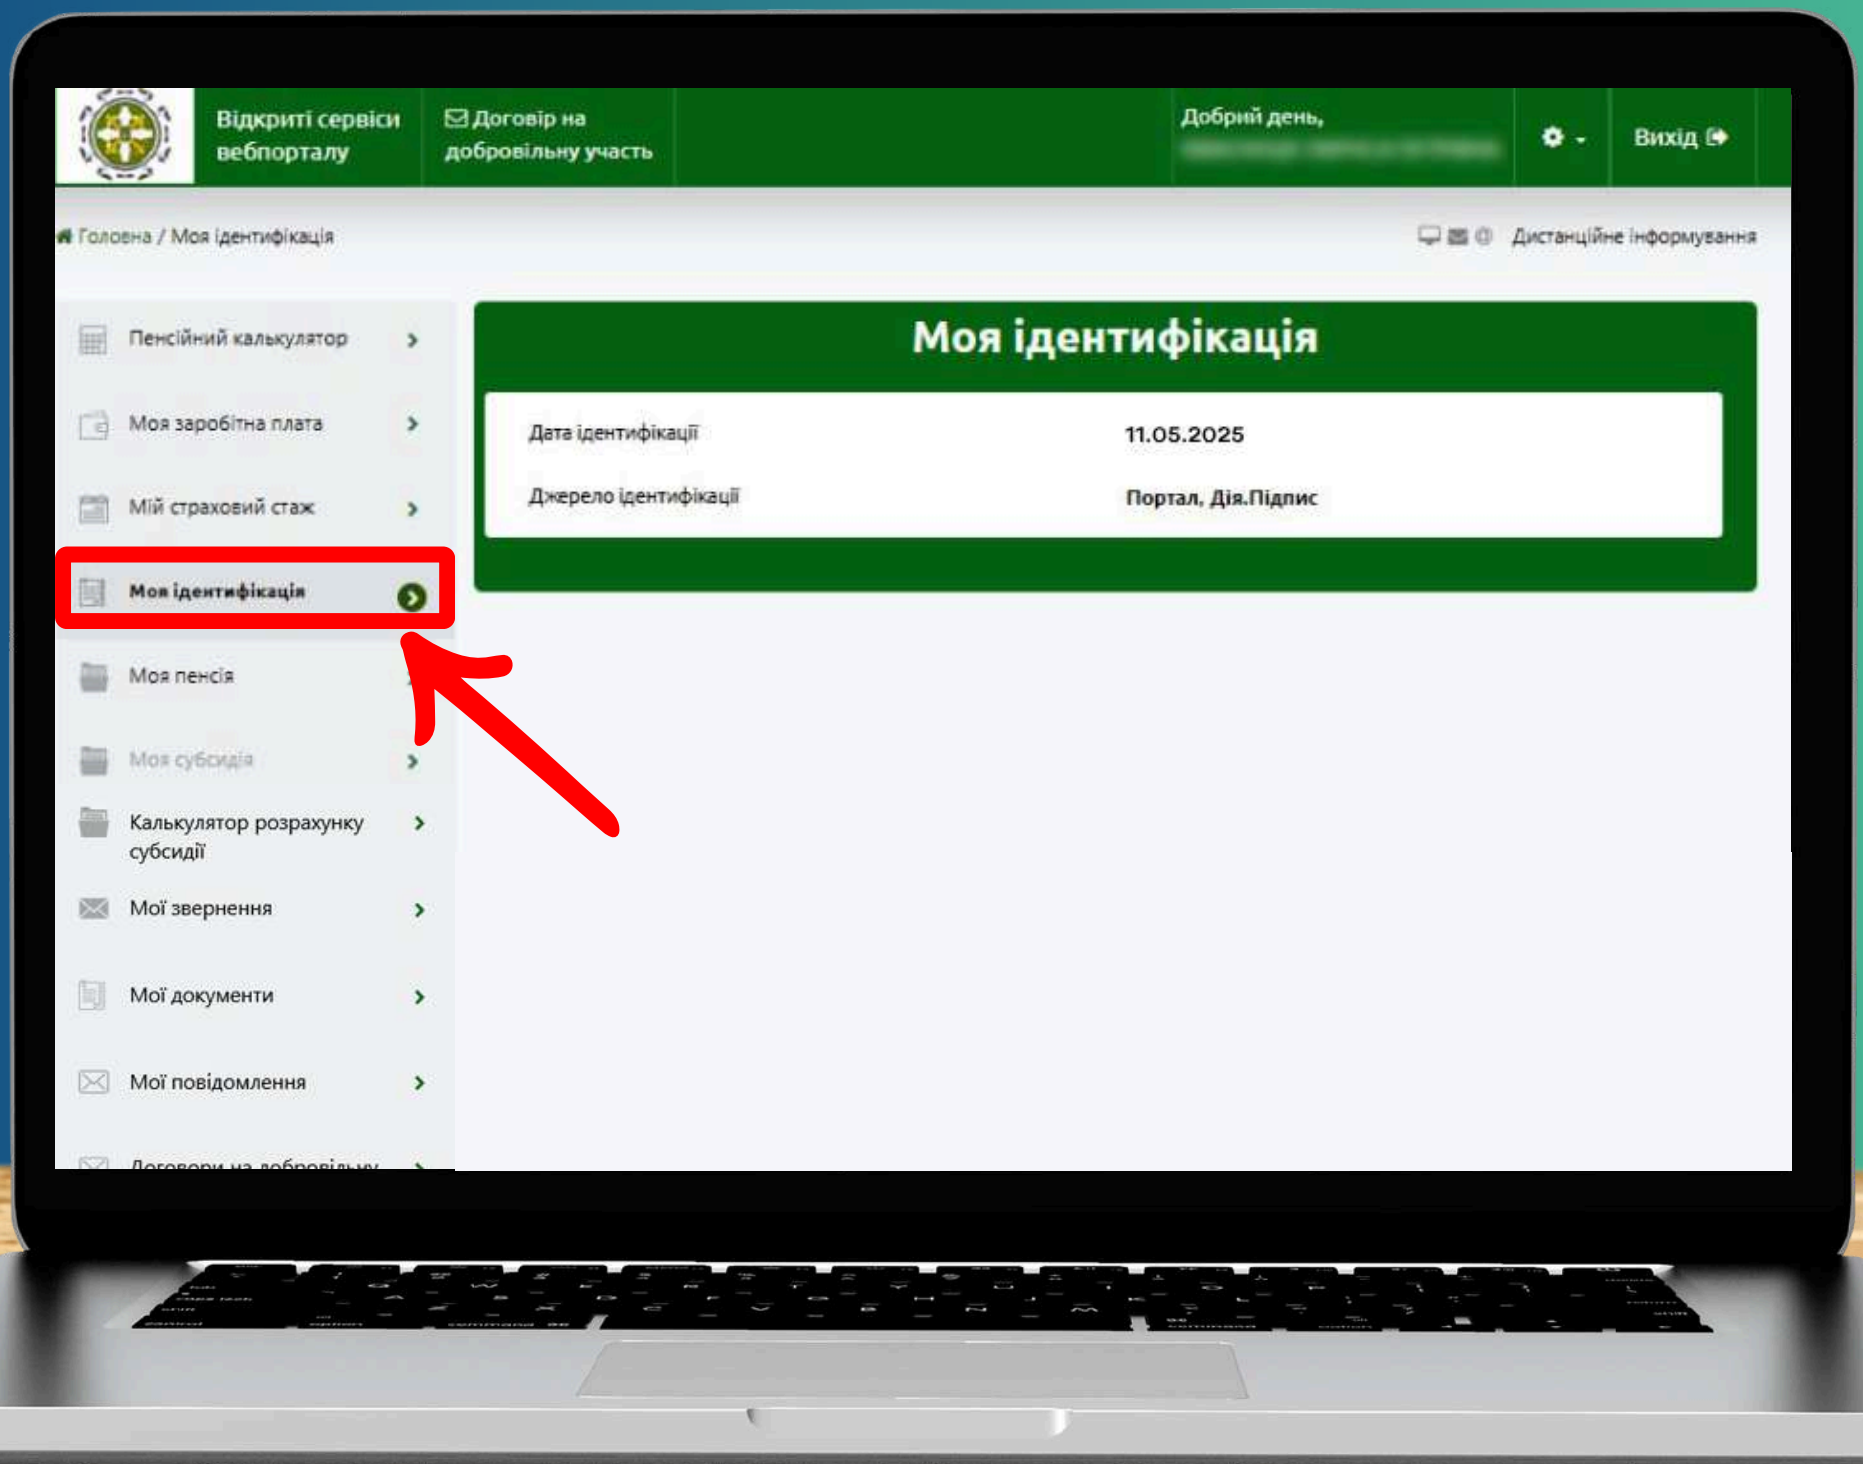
Відкриті сервіси вебпорталу

Договір на добровільну участь

Добрий день, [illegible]

Вихід

Головна / Моя ідентифікація

Дистанційне інформування

Пенсійний калькулятор

Моя заробітна плата

Мій страховий стаж

Моя ідентифікація

Моя пенсія

Моя субсидія

Калькулятор розрахунку субсидії

Мої звернення

Мої документи

Мої повідомлення

Договори на добровільну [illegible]

Моя ідентифікація

| Дата ідентифікації | 11.05.2025 |
|---|---|
| Джерело ідентифікації | Портал, Дія.Підпис |